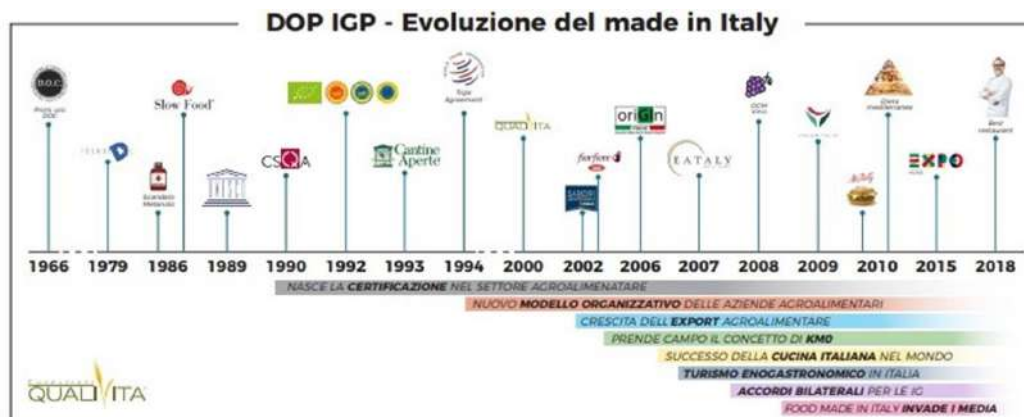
DOP IGP - Evoluzione del made in Italy

D.O.C.
Primi vini DOC

D

Slow Food

Scandalo Metanolo

CSQA

Cantine Aperte

Trips Agreement

QUALIVITA

SAPORI

fiorfiore

origin

EATALY

OCM Vino

Dieta mediterranea

EXPO

Best restaurant

1966 1979 1986 1989 1990 1992 1993 1994 2000 2002 2006 2007 2008 2009 2010 2015 2018

NASCE LA CERTIFICAZIONE NEL SETTORE AGROALIMENTARE
NUOVO MODELLO ORGANIZZATIVO DELLE AZIENDE AGROALIMENTARI
CRESCITA DELL'EXPORT AGROALIMENTARE
PRENDE CAMPO IL CONCETTO DI KM0
SUCCESSO DELLA CUCINA ITALIANA NEL MONDO
TURISMO ENOGASTRONOMICO IN ITALIA
ACCORDI BILATERALI PER LE IG
FOOD MADE IN ITALY INVADE I MEDIA

Fondazione QUALIVITA